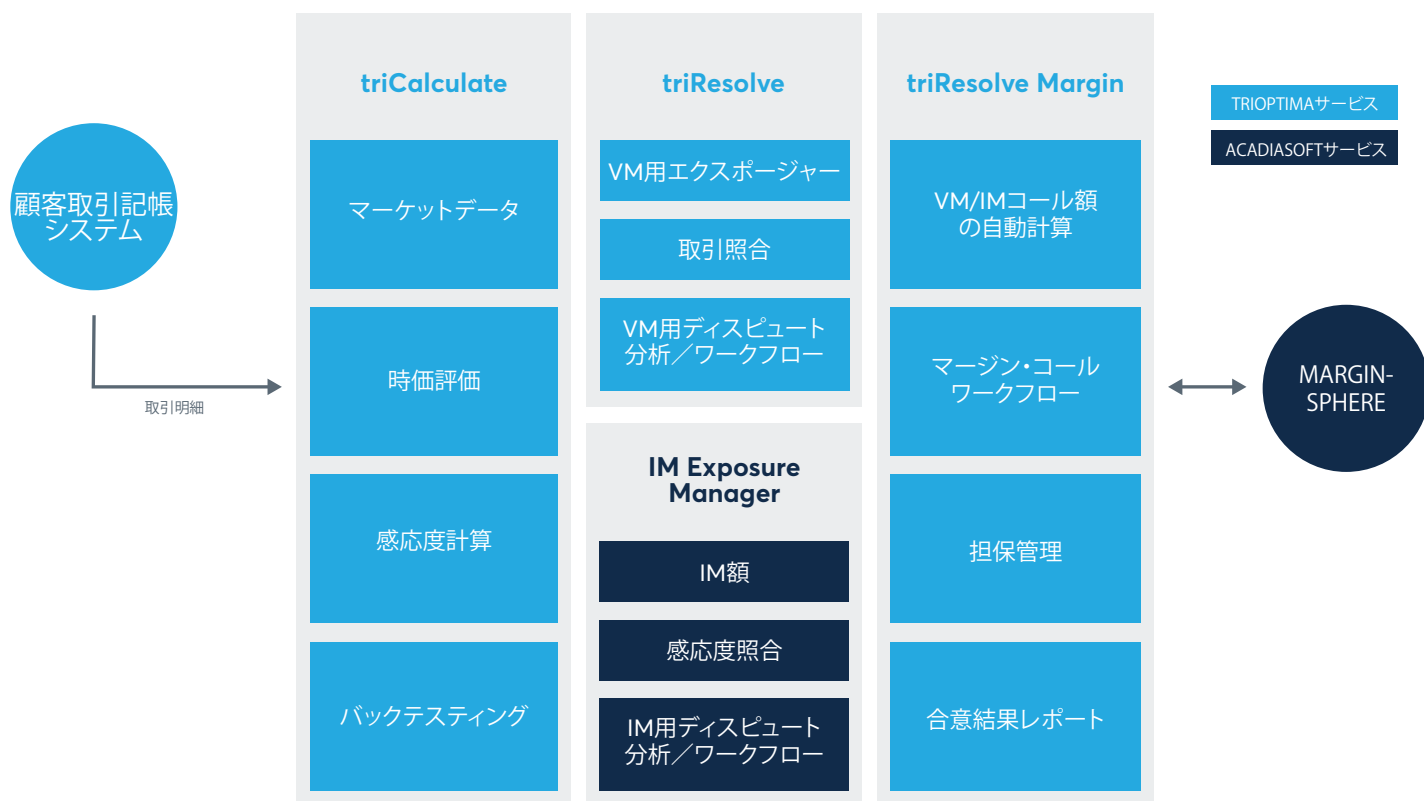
顧客取引記帳システム

取引明細

triCalculate

マーケットデータ

時価評価

感応度計算

バックテスティング

triResolve

VM用エクスポージャー

取引照合

VM用ディスピュート分析／ワークフロー

IM Exposure Manager

IM額

感応度照合

IM用ディスピュート分析／ワークフロー

triResolve Margin

VM/IMコール額の自動計算

マージン・コールワークフロー

担保管理

合意結果レポート

TRIOPTIMAサービス

ACADIASOFTサービス

MARGIN-SPHERE